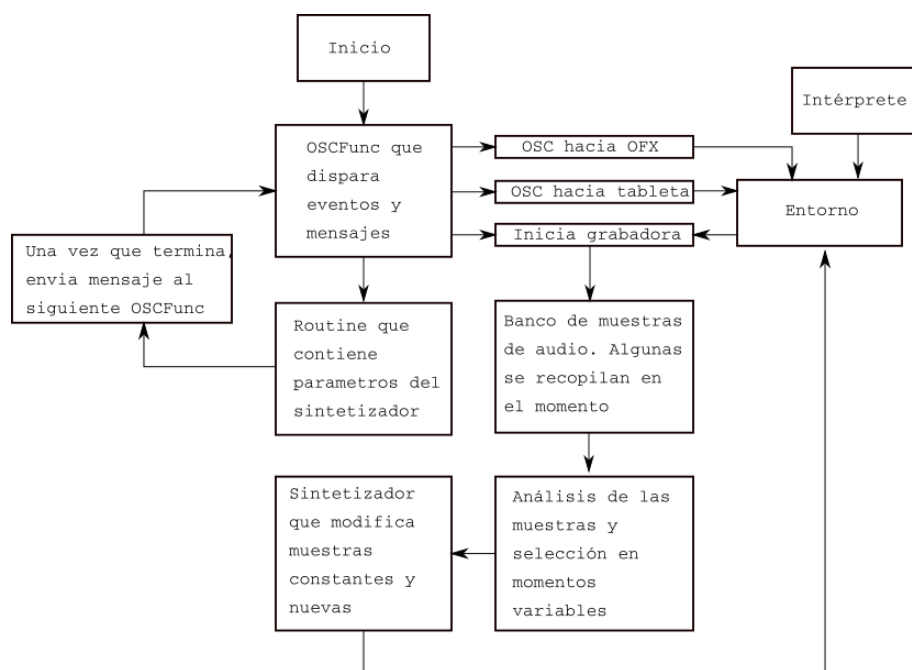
Inicio

OSCFunc que dispara eventos y mensajes

OSC hacia OFX

OSC hacia tableta

Inicia grabadora

Intérprete

Entorno

Una vez que termina, envia mensaje al siguiente OSCFunc

Routine que contiene parametros del sintetizador

Banco de muestras de audio. Algunas se recopilan en el momento

Sintetizador que modifica muestras constantes y nuevas

Análisis de las muestras y selección en momentos variables